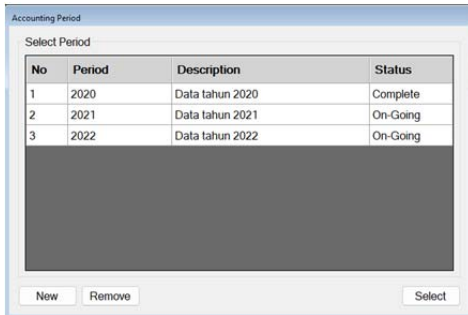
Accounting Period

Select Period

| No | Period | Description | Status |
|---|---|---|---|
| 1 | 2020 | Data tahun 2020 | Complete |
| 2 | 2021 | Data tahun 2021 | On-Going |
| 3 | 2022 | Data tahun 2022 | On-Going |

New Remove Select